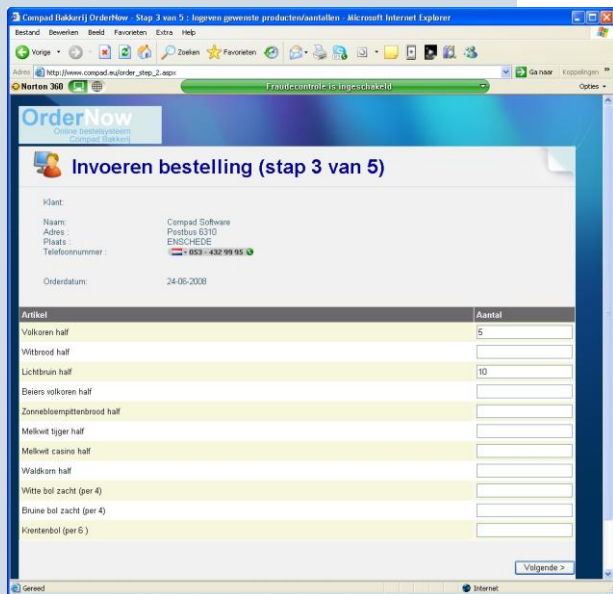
Compad Bakkerij OrderNow - Stap 3 van 5 : Ingeven gewenste producten/aantallen - Microsoft Internet Explorer

Bestand Bewerken Beeld Favorieten Extra Help

Vorige Zoeken Favorieten

Adres http://www.compad.eu/order_step_2.aspx

Ga naar Koppelingen

Norton 360

Fraudecontrole is ingeschakeld

Opties

OrderNow
Online bestelsysteem
Compad Bakkerij

Invoeren bestelling (stap 3 van 5)

Klant:

Naam: Compad Software
Adres : Postbus 6310
Plaats : ENSCHEDE
Telefoonnummer : +053 - 432 99 95

Orderdatum: 24-06-2008

| Artikel | Aantal |
|---|---|
| Volkoren half | 5 |
| Witbrood half | |
| Lichtbruin half | 10 |
| Beiers volkoren half | |
| Zonnebloempittenbrood half | |
| Melkwit tijger half | |
| Melkwit casino half | |
| Waldkorn half | |
| Witte bol zacht (per 4) | |
| Bruine bol zacht (per 4) | |
| Krentenbol (per 6 ) | |

Volgende >

Gereed

Internet